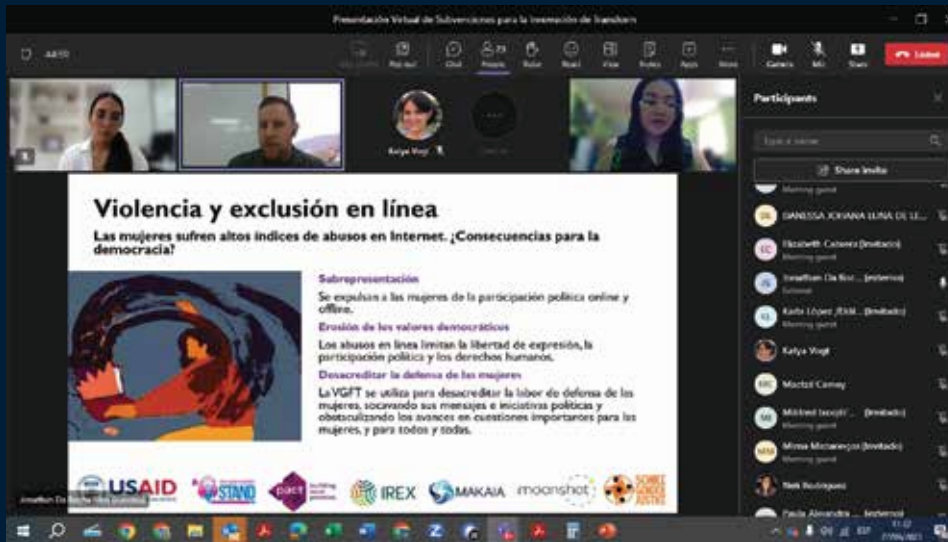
Presentación Virtual de Subvenciones para la Innovación de Transform

44:10

Chat People Raise React View Notes Apps More Camera Mic Share Leave

Katya Vogt

Participants

Share invite

Meeting guest

DANESSA JOHANA LUNA DE L...

Elizabeth Cañarez (Invitado)

Jonathan Da Roc... (externo)

Karla López (Invitado)

Katya Vogt

Maritzel Carney

Mildred Iacopit... (Invitado)

Minna Michaneços (Invitado)

Naik Rodriguez

Paula Alexandra ... (externo)

Violencia y exclusión en línea

Las mujeres sufren altos índices de abusos en Internet. ¿Consecuencias para la democracia?

Subrepresentación

Se expulsan a las mujeres de la participación política online y offline.

Erosión de los valores democráticos

Los abusos en línea limitan la libertad de expresión, la participación política y los derechos humanos.

Desacreditar la defensa de las mujeres

La VGFT se utiliza para desacreditar la labor de defensa de los mujeres, socavando sus mensajes e iniciativas políticas y obstaculizando los avances en cuestiones importantes para las mujeres, y para todos y todas.

USAID STAND pact IREX MAKAIA moonshot

Jonathan Da Rocha (His pronouns)